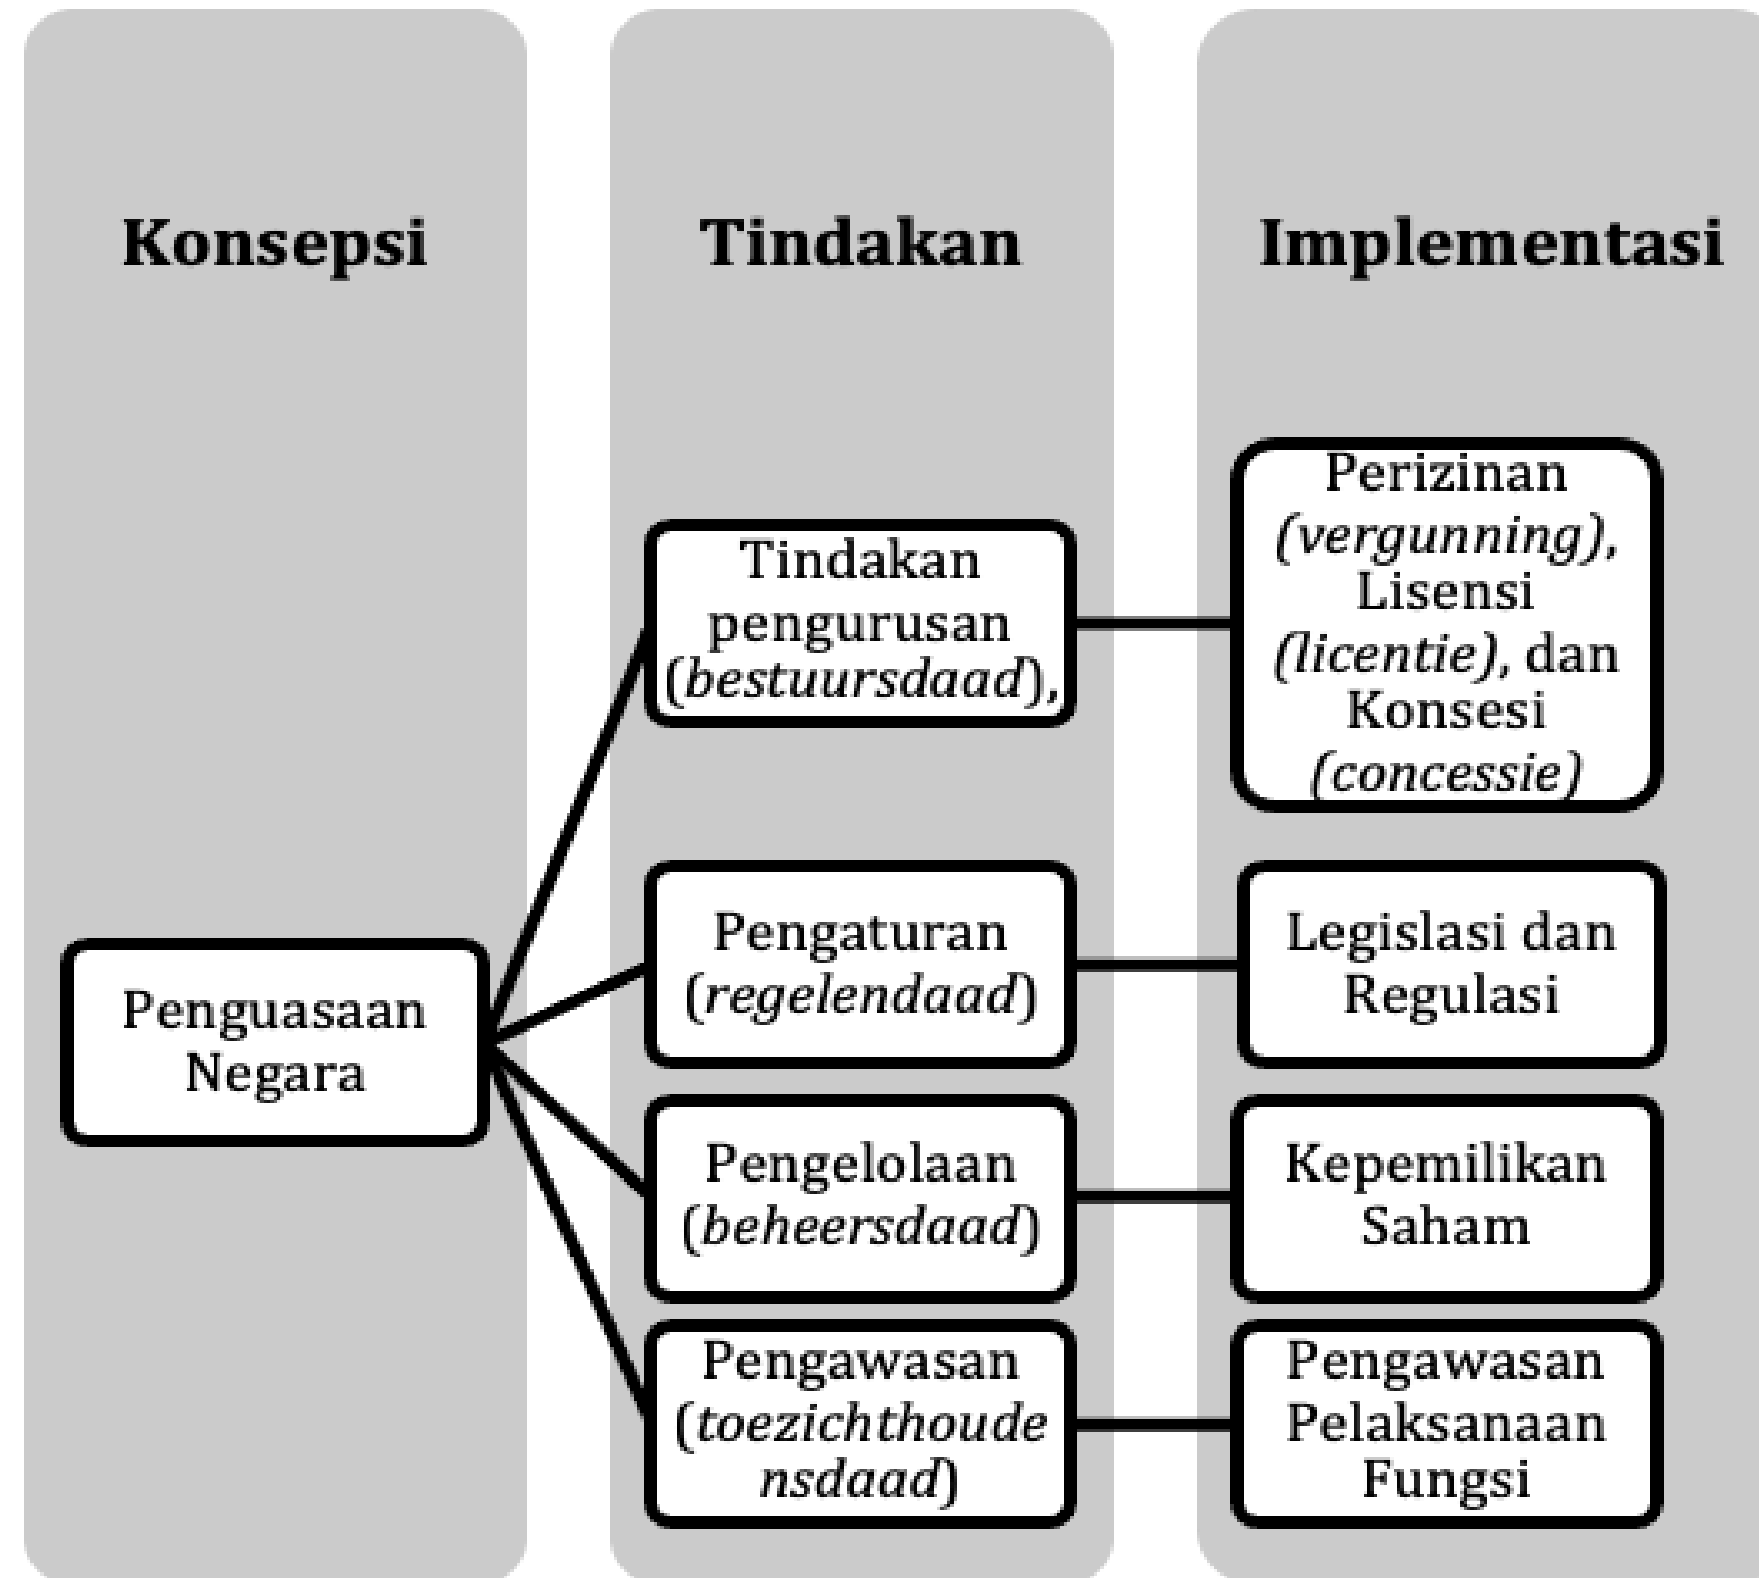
Konsepsi

Tindakan

Implementasi

Penguasaan Negara

Tindakan pengurusan (*bestuursdaad*),

Perizinan *(vergunning)*, Lisensi *(licentie)*, dan Konsesi *(concessie)*

Pengaturan (*regelendaad*)

Legislasi dan Regulasi

Pengelolaan (*beheersdaad*)

Kepemilikan Saham

Pengawasan (*toezichthoudensdaad*)

Pengawasan Pelaksanaan Fungsi